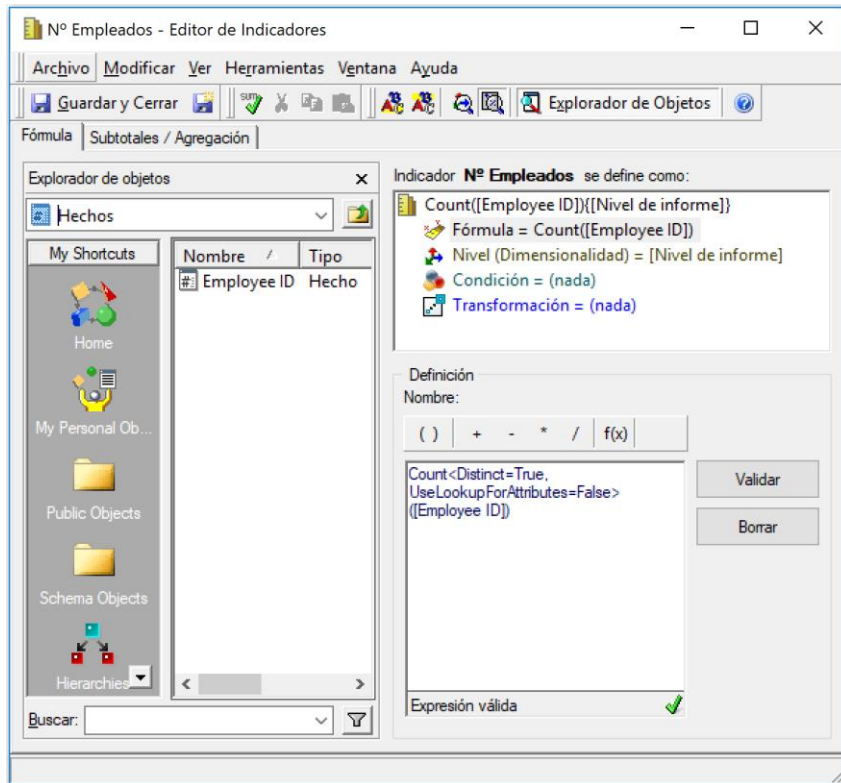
Nº Empleados - Editor de Indicadores

Archivo Modificar Ver Herramientas Ventana Ayuda

Guardar y Cerrar

Explorador de Objetos

Fórmula Subtotales / Agregación

Explorador de objetos

Hechos

My Shortcuts

Home

My Personal Ob...

Public Objects

Schema Objects

Hierarchies

| Nombre | Tipo |
|---|---|
| Employee ID | Hecho |

Buscar:

Indicador **Nº Empleados** se define como:

Count([Employee ID]){[Nivel de informe]}

Fórmula = Count([Employee ID])

Nivel (Dimensionalidad) = [Nivel de informe]

Condición = (nada)

Transformación = (nada)

Definición

Nombre:

( ) + - * / f(x)

Count<Distinct=True, UseLookupForAttributes=False>([Employee ID])

Validar

Borrar

Expresión válida